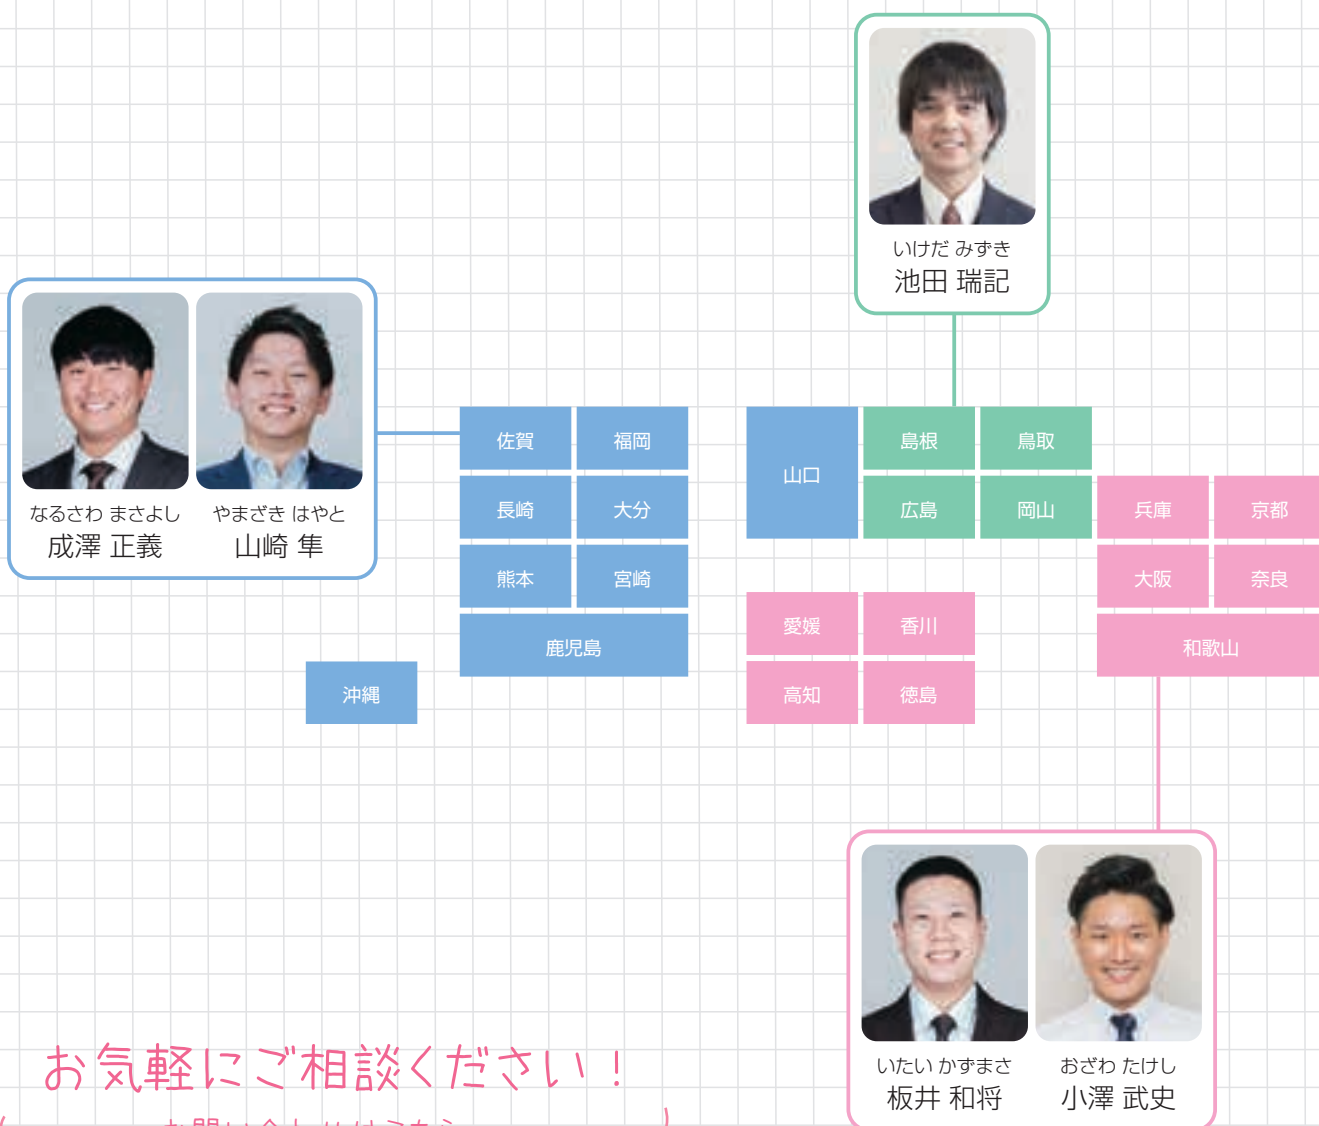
いけだ みずき
池田 瑞記

なるさわ まさよし
成澤 正義

やまざき はやと
山崎 隼

佐賀
福岡
長崎
大分
熊本
宮崎
鹿児島
沖縄

山口
島根
鳥取
広島
岡山

兵庫
京都
大阪
奈良
和歌山

愛媛
香川
高知
徳島

いたい かずまさ
板井 和将

おざわ たけし
小澤 武史

お気軽にご相談ください！

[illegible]